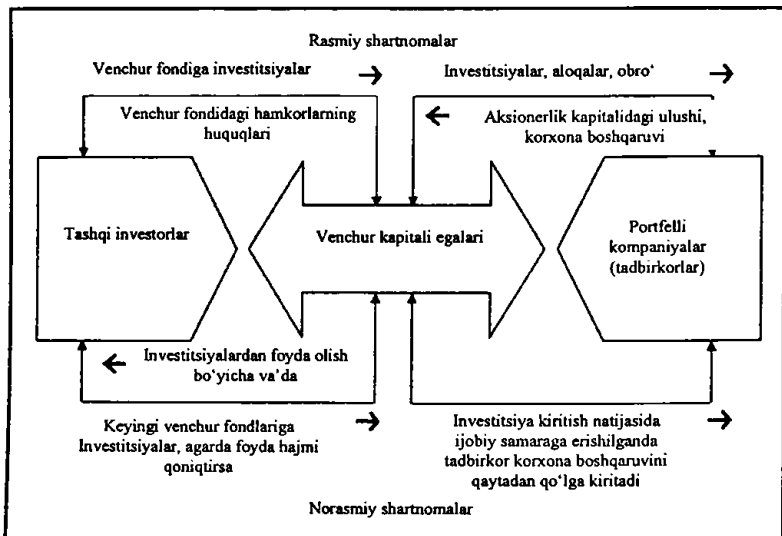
Rasmiy shartnomalar

Venchur fondiga investitsiyalar →

Investitsiyalar, aloqalar, obro‘ →

Venchur fondidagi hamkorlarning huquqlari

← Aksionerlik kapitalidagi ulushi, korxona boshqaruvi

Tashqi investorlar

Venchur kapitali egalari

Portfelli kompaniyalar (tadbirkorlar)

← Investitsiyalardan foyda olish bo‘yicha va’da

Keyingi venchur fondlariga Investitsiyalar, agarda foyda hajmi qoniqtirsa →

Investitsiya kiritish natijasida ijobiy samaraga erishilganda tadbirkor korxona boshqaruvini qaytadan qo‘lga kiritadi →

Norasmiy shartnomalar